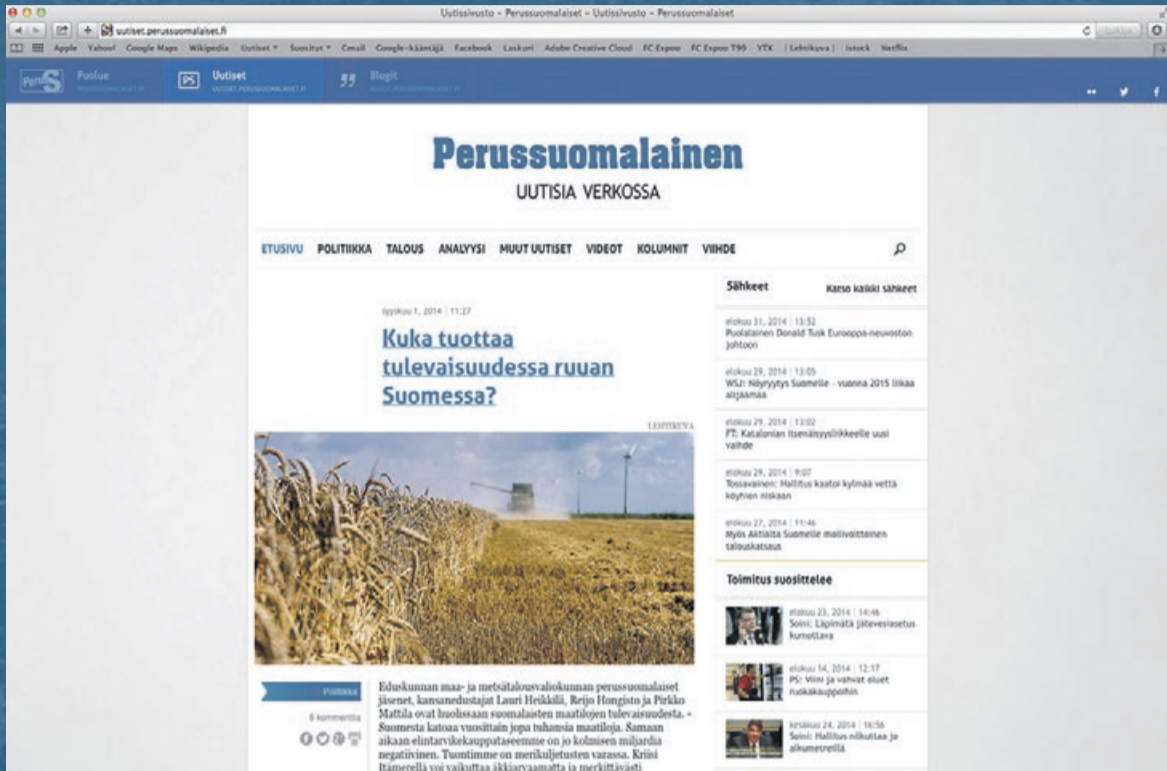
Uutissivusto – Perussuomalaiset – Uutissivusto – Perussuomalaiset

uutiset.perussuomalaiset.fi

Apple Yahoo! Google Maps Wikipedia Uutiset Suositut Gmail Google-kääntäjä Facebook Laskuri Adobe Creative Cloud FC Espoo FC Espoo T90 YTK [Lehtikuva] iStock Netflix

Puolue

Uutiset
UUTISET.PERUSSUOMALAISET.FI

Blogit

Perussuomalainen
UUTISIA VERKOSSA

ETUSIVU POLITIIKKA TALOUS ANALYYSI MUUT UUTISET VIDEOT KOLUMNIT VIIHDE

syyskuu 1, 2014 | 11:27

Kuka tuottaa tulevaisuudessa ruuan Suomessa?

LEHTIKUVA

Politiikka

6 kommenttia

Eduskunnan maa- ja metsätalousvaliokunnan perussuomalaiset jäsenet, kansanedustajat Lauri Heikkilä, Reijo Hongisto ja Pirkko Mattila ovat huolissaan suomalaisten maatilojen tulevaisuudesta. - Suomesta katoaa vuosittain jopa tuhansia maatiloja. Samaan aikaan elintarvikekauppataseemme on jo kolmisen miljardia negatiivinen. Tuontimme on merikuljetusten varassa. Kriisi Itämerellä voi vaikuttaa äkkiarvaamatta ja merkittävästi

Sähkeet
Katso kaikki sähkeet

elokuu 31, 2014 | 13:52
Puolalainen Donald Tusk Eurooppa-neuvoston johtoon

elokuu 29, 2014 | 13:05
WSJ: Nöyryytys Suomelle – vuonna 2015 liikaa alijäämää

elokuu 29, 2014 | 13:02
FT: Katalonian itsenäisyysliikkeelle uusi vaihde

elokuu 29, 2014 | 9:07
Tossavainen: Hallitus kaatoi kylmää vettä köyhien niskaan

elokuu 27, 2014 | 11:46
Myös Aktiaita Suomelle mollivoittoinen talouskatsaus

Toimitus suosittelee

elokuu 23, 2014 | 14:46
Soini: Läpimätä jätevesiasetus kumottava

elokuu 14, 2014 | 12:17
PS: Viini ja vahvat oluet ruokakauppoihin

kesäkuu 24, 2014 | 16:56
Soini: Hallitus nilkuttaa ja alkumetreillä